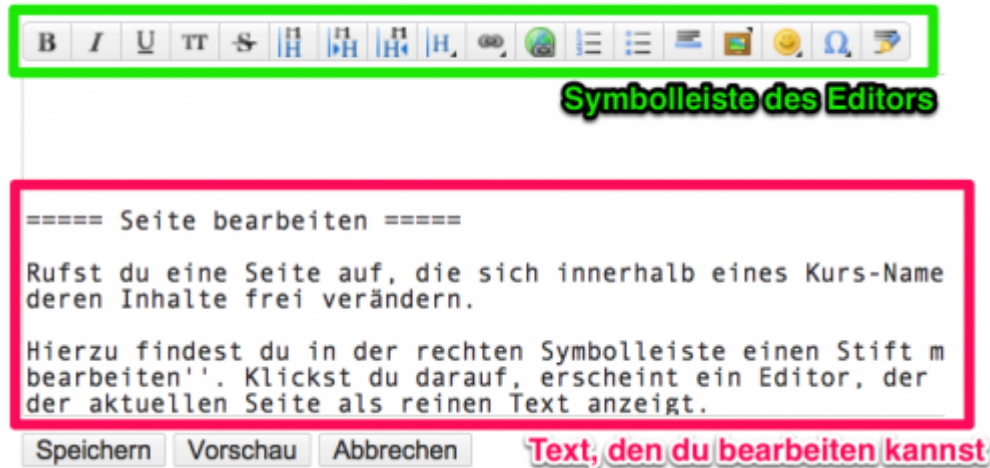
B I U TT S H H H H

Symbolleiste des Editors

===== Seite bearbeiten =====

Rufst du eine Seite auf, die sich innerhalb eines Kurs-Name deren Inhalte frei verändern.

Hierzu findest du in der rechten Symbolleiste einen Stift m bearbeiten''. Klickst du darauf, erscheint ein Editor, der der aktuellen Seite als reinen Text anzeigt.

Speichern Vorschau Abbrechen

Text, den du bearbeiten kannst